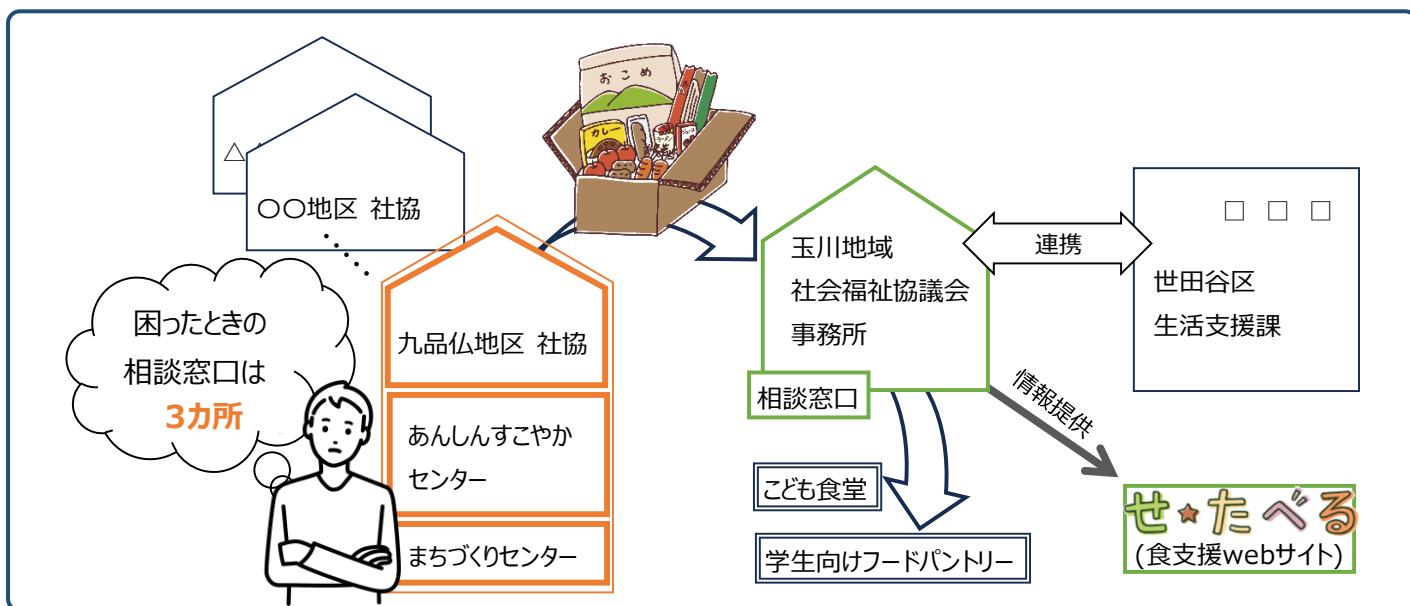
△

〇〇地区 社協

困ったときの相談窓口は 3カ所

おこめ

カレー

九品仏地区 社協

あんしんすこやかセンター

まちづくりセンター

玉川地域 社会福祉協議会 事務所

相談窓口

連携

□ □ □

世田谷区 生活支援課

情報提供

こども食堂

学生向けフードパントリー

せ☆たべる

(食支援webサイト)